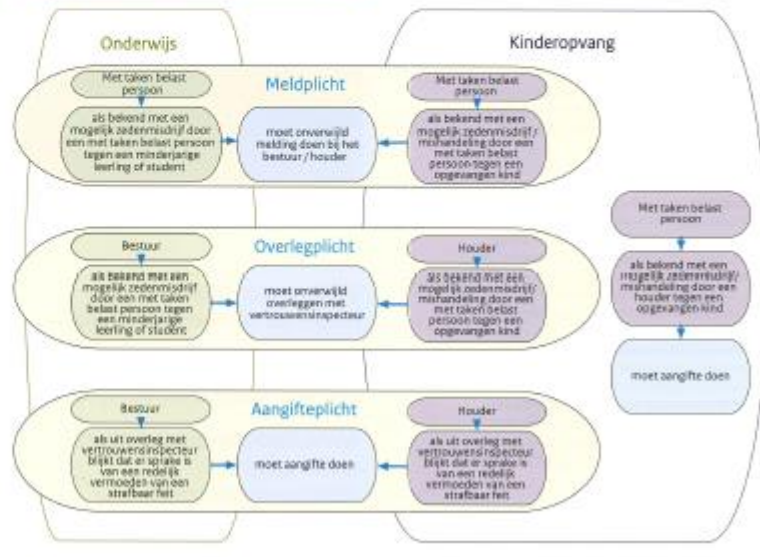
Onderwijs

Kinderopvang

Meldplicht

Met taken belast persoon

als bekend met een mogelijk zedenmisdrijf door een met taken belast persoon tegen een minderjarige leerling of student

moet onverwijld melding doen bij het bestuur / houder

Met taken belast persoon

als bekend met een mogelijk zedenmisdrijf / mishandeling door een met taken belast persoon tegen een opgevangen kind

Met taken belast persoon

als bekend met een mogelijk zedenmisdrijf / mishandeling door een houder tegen een opgevangen kind

moet aangifte doen

Overlegplicht

Bestuur

als bekend met een mogelijk zedenmisdrijf door een met taken belast persoon tegen een minderjarige leerling of student

moet onverwijld overleggen met vertrouwensinspecteur

Houder

als bekend met een mogelijk zedenmisdrijf / mishandeling door een met taken belast persoon tegen een opgevangen kind

Aangifteplicht

Bestuur

als uit overleg met vertrouwensinspecteur blijkt dat er sprake is van een redelijk vermoeden van een strafbaar feit

moet aangifte doen

Houder

als uit overleg met vertrouwensinspecteur blijkt dat er sprake is van een redelijk vermoeden van een strafbaar feit